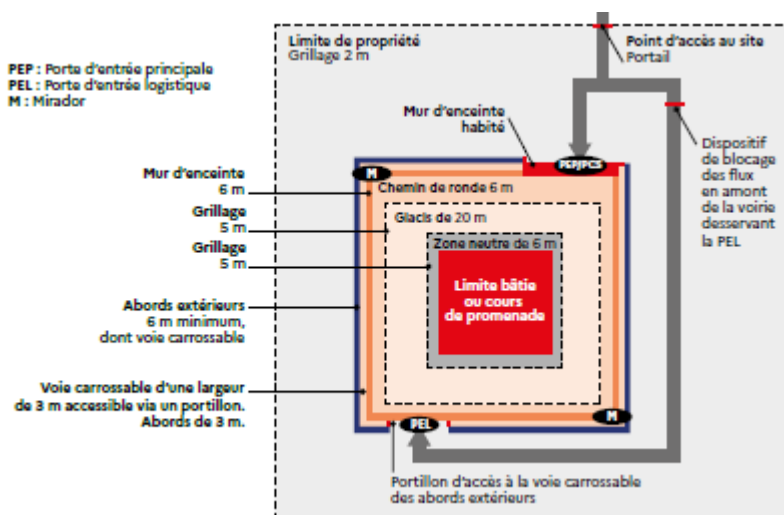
PEP : Porte d'entrée principale
PEL : Porte d'entrée logistique
M : Mirador

Limite de propriété
Grillage 2 m

Point d'accès au site
Portail

Mur d'enceinte habité

PEP/PCS

Dispositif de blocage des flux en amont de la voirie desservant la PEL

Mur d'enceinte 6 m

M

Chemin de ronde 6 m

Grillage 5 m

Glacis de 20 m

Grillage 5 m

Zone neutre de 6 m

Limite bâtie ou cours de promenade

Abords extérieurs 6 m minimum, dont voie carrossable

Voie carrossable d'une largeur de 3 m accessible via un portillon. Abords de 3 m.

M

PEL

Portillon d'accès à la voie carrossable des abords extérieurs